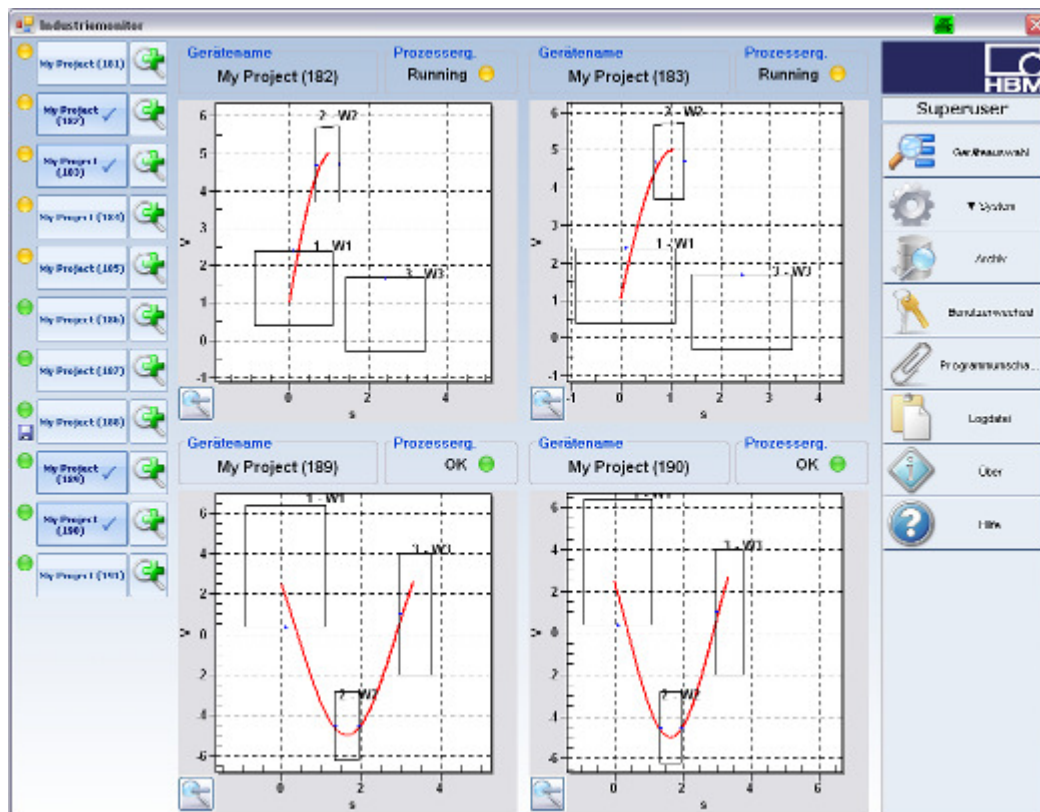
Industriemonitor

My Project (181)
My Project (182)
My Project (183)
My Project (184)
My Project (185)
My Project (186)
My Project (187)
My Project (188)
My Project (189)
My Project (190)
My Project (191)

Gerätename
My Project (182)
Prozesserg.
Running

2 - W2
1 - W1
3 - W3
6 5 4 3 2 1 0 -1
0 2 4
s
v

Gerätename
My Project (183)
Prozesserg.
Running

2 - W2
1 - W1
3 - W3
6 5 4 3 2 1 0 -1
-1 0 1 2 3 4
s
v

Gerätename
My Project (189)
Prozesserg.
OK

1 - W1
3 - W3
2 - W2
6 4 2 0 -2 -4 -6
0 2 4
s
v

Gerätename
My Project (190)
Prozesserg.
OK

1 - W1
3 - W3
2 - W2
6 4 2 0 -2 -4 -6
0 2 4 6
s
v

HBM
Superuser
Geräteauswahl
▼ System
Archiv
Benutzerwechsel
Programmumscha...
Logdatei
Über
Hilfe